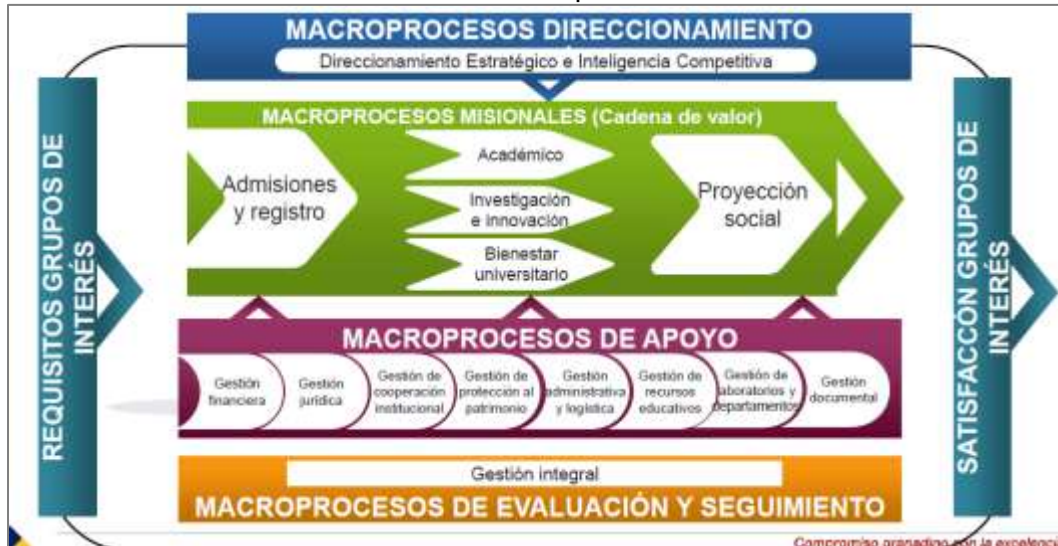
MACROPROCESOS DIRECCIONAMIENTO
Direccionamiento Estratégico e Inteligencia Competitiva

REQUISITOS GRUPOS DE INTERÉS

MACROPROCESOS MISIONALES (Cadena de valor)

Admisiones y registro

Académico

Investigación e innovación

Bienestar universitario

Proyección social

SATISFACCON GRUPOS DE INTERÉS

MACROPROCESOS DE APOYO

Gestión financiera

Gestión jurídica

Gestión de cooperación institucional

Gestión de protección al patrimonio

Gestión administrativa y logística

Gestión de recursos educativos

Gestión de laboratorios y departamentos

Gestión documental

Gestión integral

MACROPROCESOS DE EVALUACIÓN Y SEGUIMIENTO

Compromiso granadino con la excelenc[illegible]